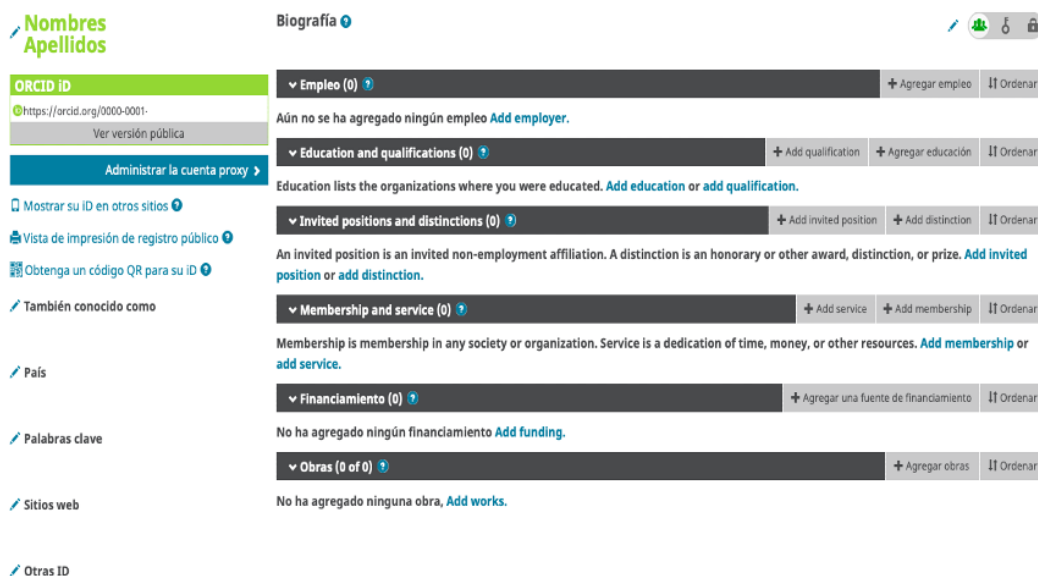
Nombres Apellidos

ORCID iD

https://orcid.org/0000-0001-

Ver versión pública

Administrar la cuenta proxy

Mostrar su iD en otros sitios

Vista de impresión de registro público

Obtenga un código QR para su iD

También conocido como

País

Palabras clave

Sitios web

Otras ID

Biografía

Empleo (0)

Agregar empleo

Ordenar

Aún no se ha agregado ningún empleo Add employer.

Education and qualifications (0)

Add qualification

Agregar educación

Ordenar

Education lists the organizations where you were educated. Add education or add qualification.

Invited positions and distinctions (0)

Add invited position

Add distinction

Ordenar

An invited position is an invited non-employment affiliation. A distinction is an honorary or other award, distinction, or prize. Add invited position or add distinction.

Membership and service (0)

Add service

Add membership

Ordenar

Membership is membership in any society or organization. Service is a dedication of time, money, or other resources. Add membership or add service.

Financiamiento (0)

Agregar una fuente de financiamiento

Ordenar

No ha agregado ningún financiamiento Add funding.

Obras (0 of 0)

Agregar obras

Ordenar

No ha agregado ninguna obra, Add works.